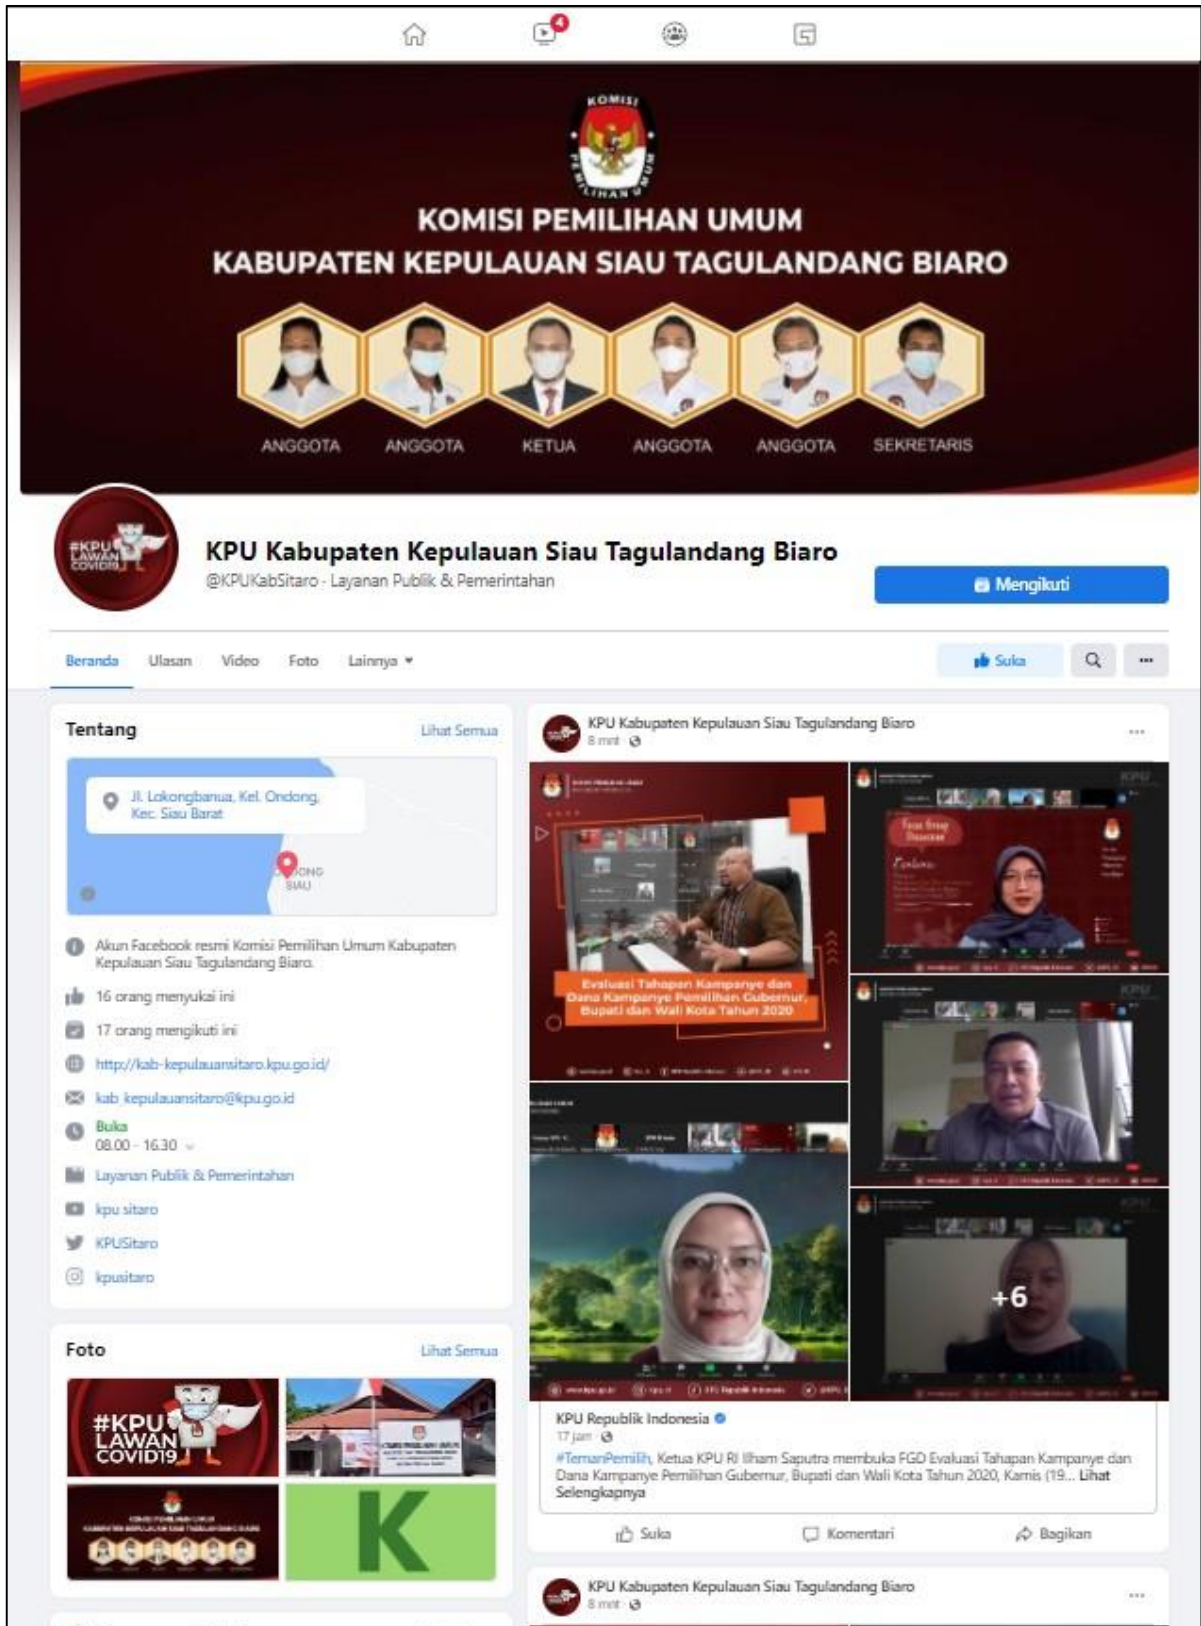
4

KOMISI PEMILIHAN UMUM

KOMISI PEMILIHAN UMUM
KABUPATEN KEPULAUAN SIAU TAGULANDANG BIARO

ANGGOTA ANGGOTA KETUA ANGGOTA ANGGOTA SEKRETARIS

#KPU LAWAN COVID19

KPU Kabupaten Kepulauan Siau Tagulandang Biaro
@KPUKabSitaro · Layanan Publik & Pemerintahan

Mengikuti

Beranda Ulasan Video Foto Lainnya ▾

Suka

Tentang Lihat Semua

Jl. Lokongbanua, Kel. Ondong, Kec. Siau Barat

ONDONG SIAU

Akun Facebook resmi Komisi Pemilihan Umum Kabupaten Kepulauan Siau Tagulandang Biaro.

16 orang menyukai ini

17 orang mengikuti ini

http://kab-kepulauansitaro.kpu.go.id/

kab.kepulauansitaro@kpu.go.id

Buka
08.00 - 16.30

Layanan Publik & Pemerintahan

kpu sitaro

KPUSitaro

kpusitaro

Foto Lihat Semua

#KPU LAWAN COVID19

K

KPU Kabupaten Kepulauan Siau Tagulandang Biaro
8 mnt ·

Evaluasi Tahapan Kampanye dan Dana Kampanye Pemilihan Gubernur, Bupati dan Wali Kota Tahun 2020

Focus Group Discussion

+6

KPU Republik Indonesia
17 jam ·
#TemanPemilih, Ketua KPU RI Ilham Saputra membuka FGD Evaluasi Tahapan Kampanye dan Dana Kampanye Pemilihan Gubernur, Bupati dan Wali Kota Tahun 2020, Kamis (19... Lihat Selengkapnya

Suka Komentari Bagikan

KPU Kabupaten Kepulauan Siau Tagulandang Biaro
8 mnt ·